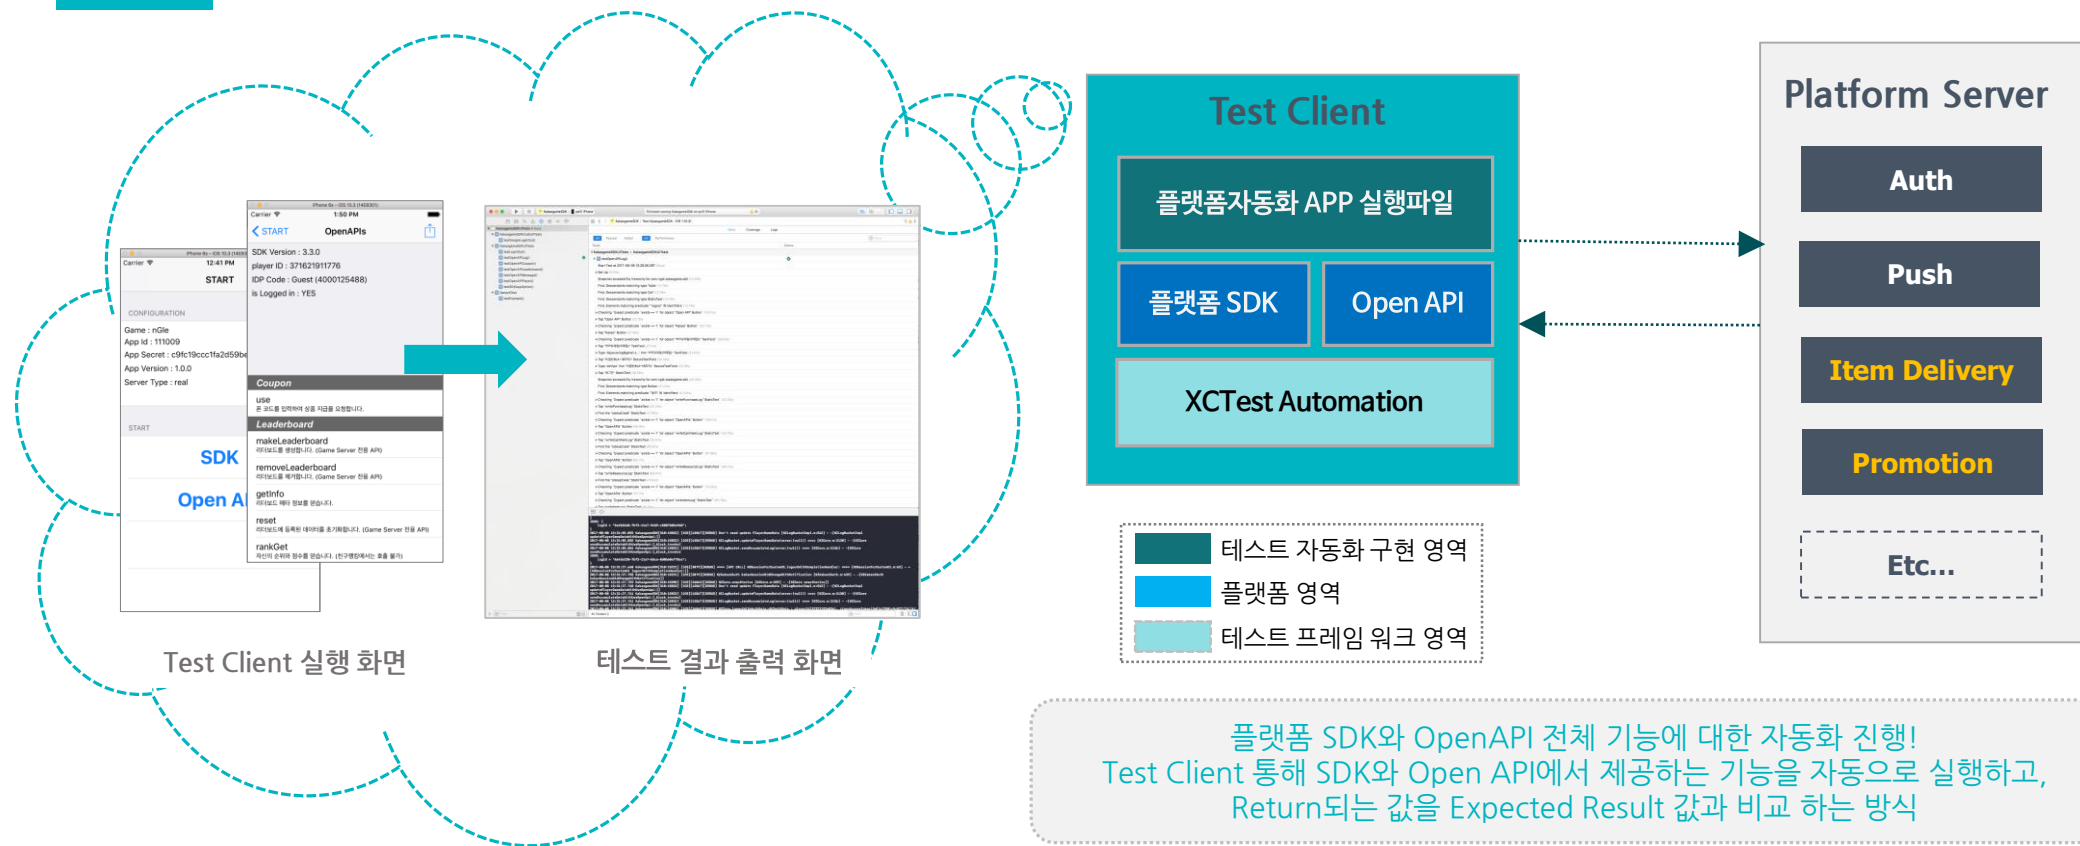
Carrier 12:41 PM
START
CONFIGURATION
Game : nGle
App Id : 111009
App Secret : c9fc19ccc1fa2d59be
App Version : 1.0.0
Server Type : real
START
SDK
Open A

Carrier 1:50 PM
START OpenAPIs
SDK Version : 3.3.0
player ID : 371621911776
IDP Code : Guest (4000125488)
is Logged in : YES
Coupon
use
Leaderboard
makeLeaderboard
removeLeaderboard
getInfo
reset
rankGet

Test Client 실행 화면

테스트 결과 출력 화면

Test Client
플랫폼자동화 APP 실행파일
플랫폼 SDK
Open API
XCTest Automation

테스트 자동화 구현 영역
플랫폼 영역
테스트 프레임 워크 영역

Platform Server
Auth
Push
Item Delivery
Promotion
Etc...

플랫폼 SDK와 OpenAPI 전체 기능에 대한 자동화 진행!
Test Client 통해 SDK와 Open API에서 제공하는 기능을 자동으로 실행하고,
Return되는 값을 Expected Result 값과 비교 하는 방식